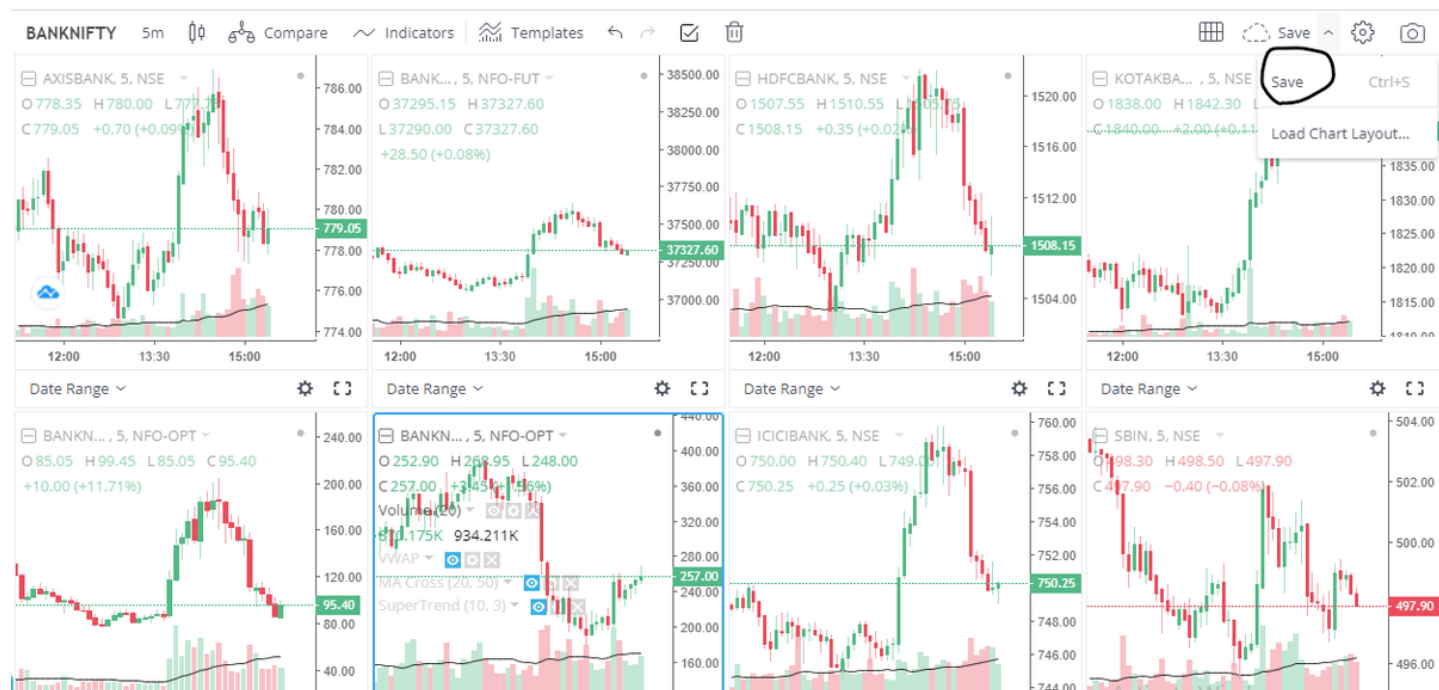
BANKNIFTY 5m Compare Indicators Templates Save

Save Ctrl+S
Load Chart Layout...

AXISBANK, 5, NSE
O 778.35 H 780.00 L 777.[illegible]
C 779.05 +0.70 (+0.09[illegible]
786.00 784.00 782.00 780.00 779.05 778.00 776.00 774.00
12:00 13:30 15:00
Date Range

BANK..., 5, NFO-FUT
O 37295.15 H 37327.60
L 37290.00 C 37327.60
+28.50 (+0.08%)
38500.00 38250.00 38000.00 37750.00 37500.00 37327.60 37250.00 37000.00
12:00 13:30 15:00
Date Range

HDFCBANK, 5, NSE
O 1507.55 H 1510.55 L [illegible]
C 1508.15 +0.35 (+0.02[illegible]
1520.00 1516.00 1512.00 1508.15 1504.00
12:00 13:30 15:00
Date Range

KOTAKBA..., 5, NSE
O 1838.00 H 1842.30 L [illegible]
C 1840.00 +2.00 (+0.1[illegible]
1835.00 1830.00 1825.00 1820.00 1815.00 1810.00
12:00 13:30 15:00
Date Range

BANKN..., 5, NFO-OPT
O 85.05 H 99.45 L 85.05 C 95.40
+10.00 (+11.71%)
240.00 200.00 160.00 120.00 95.40 80.00 40.00

BANKN..., 5, NFO-OPT
O 252.90 H 268.95 L 248.00
C 257.00 +3.45 (+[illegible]6%)
Volume (20)
8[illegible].175K 934.211K
VWAP
MA Cross (20, 50)
SuperTrend (10, 3)
440.00 400.00 360.00 320.00 280.00 257.00 240.00 200.00 160.00

ICICIBANK, 5, NSE
O 750.00 H 750.40 L 749.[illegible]
C 750.25 +0.25 (+0.03%)
760.00 758.00 756.00 754.00 752.00 750.25 748.00 746.00 744.00

SBIN, 5, NSE
O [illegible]98.30 H 498.50 L 497.90
C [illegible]7.90 −0.40 (−0.08%)
504.00 502.00 500.00 497.90 496.00